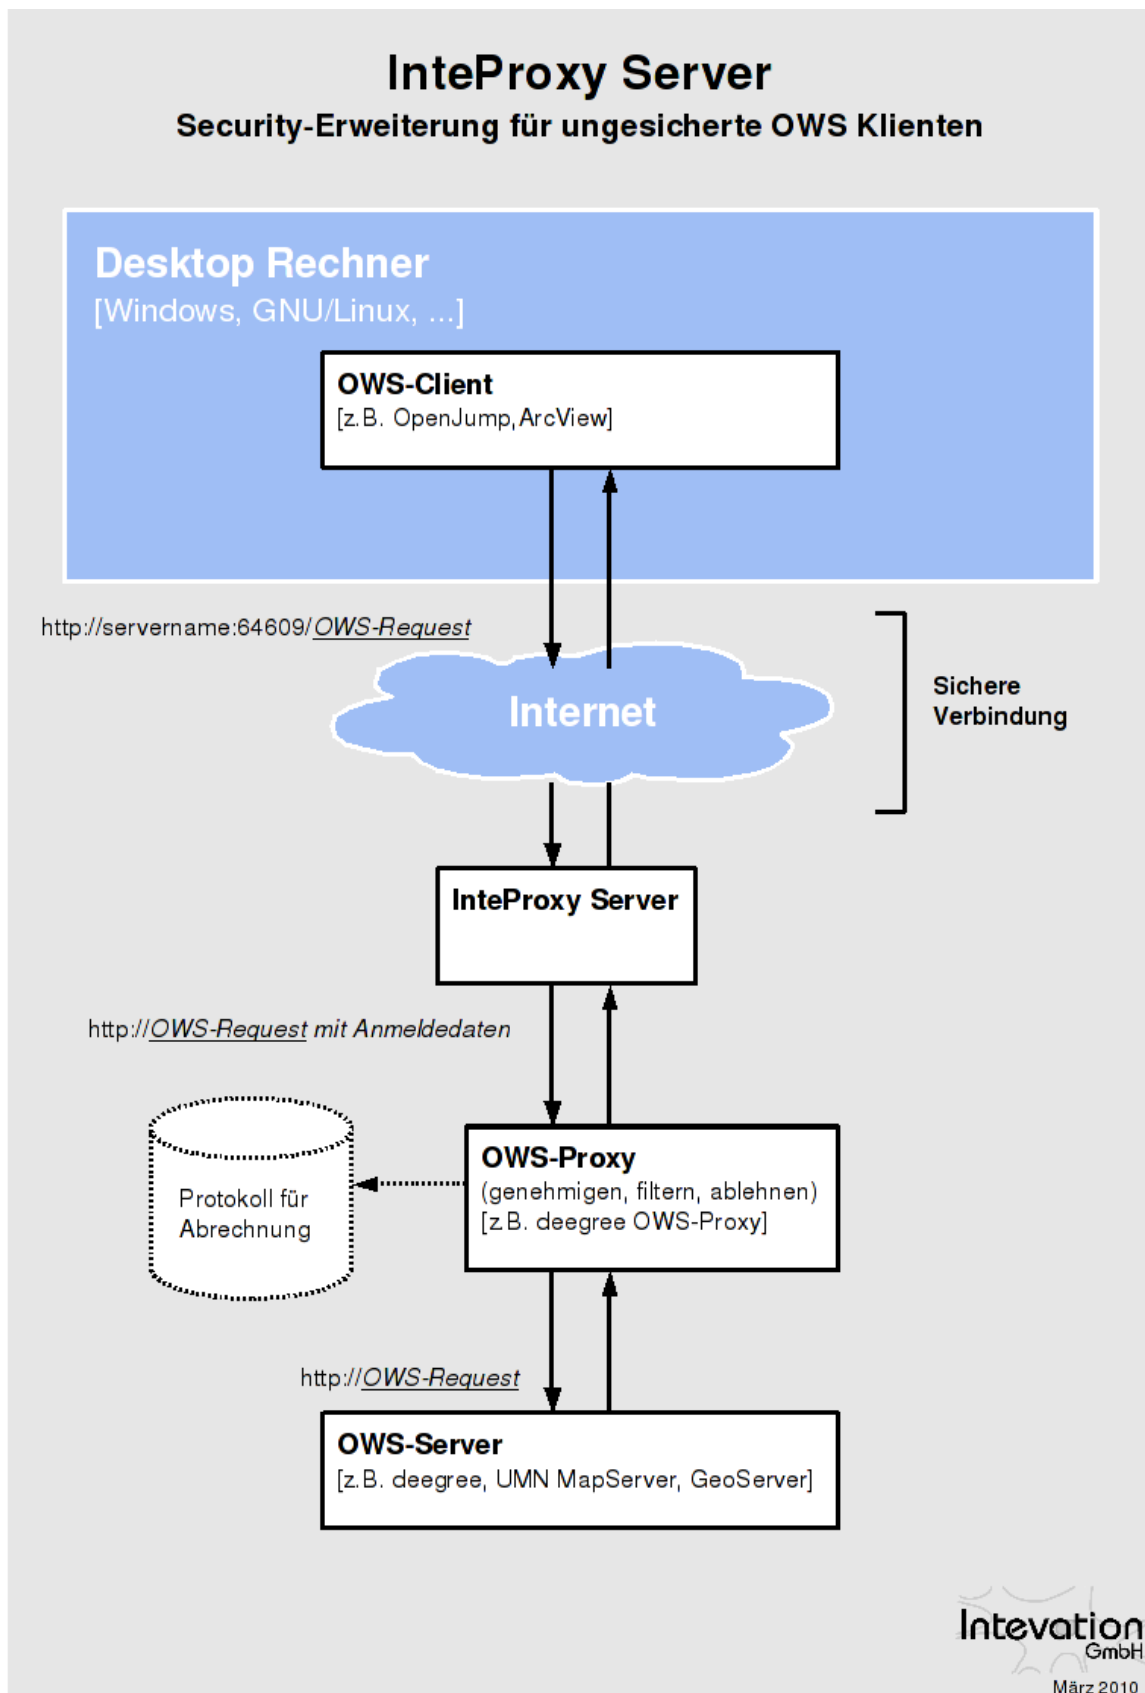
InteProxy Server
Security-Erweiterung für ungesicherte OWS Klienten

Desktop Rechner
[Windows, GNU/Linux, ...]

OWS-Client
[z.B. OpenJump, ArcView]

http://servername:64609/OWS-Request

Internet

Sichere Verbindung

InteProxy Server

http://OWS-Request mit Anmeldedaten

Protokoll für Abrechnung

OWS-Proxy
(genehmigen, filtern, ablehnen)
[z.B. deegree OWS-Proxy]

http://OWS-Request

OWS-Server
[z.B. deegree, UMN MapServer, GeoServer]

Intevation GmbH
März 2010